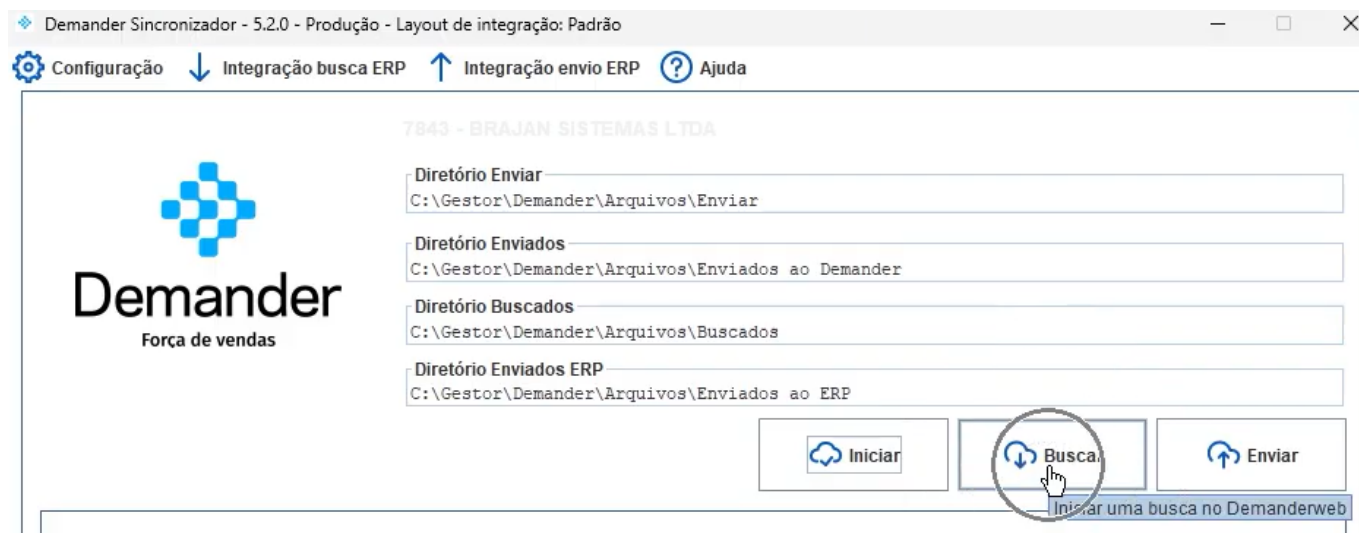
Demander Sincronizador - 5.2.0 - Produção - Layout de integração: Padrão

Configuração Integração busca ERP Integração envio ERP Ajuda

7843 - BRAJAN SISTEMAS LTDA

Demander
Força de vendas

Diretório Enviar
C:\Gestor\Demander\Arquivos\Enviar

Diretório Enviados
C:\Gestor\Demander\Arquivos\Enviados ao Demander

Diretório Buscados
C:\Gestor\Demander\Arquivos\Buscados

Diretório Enviados ERP
C:\Gestor\Demander\Arquivos\Enviados ao ERP

Iniciar Busca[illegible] Enviar

Iniciar uma busca no Demanderweb